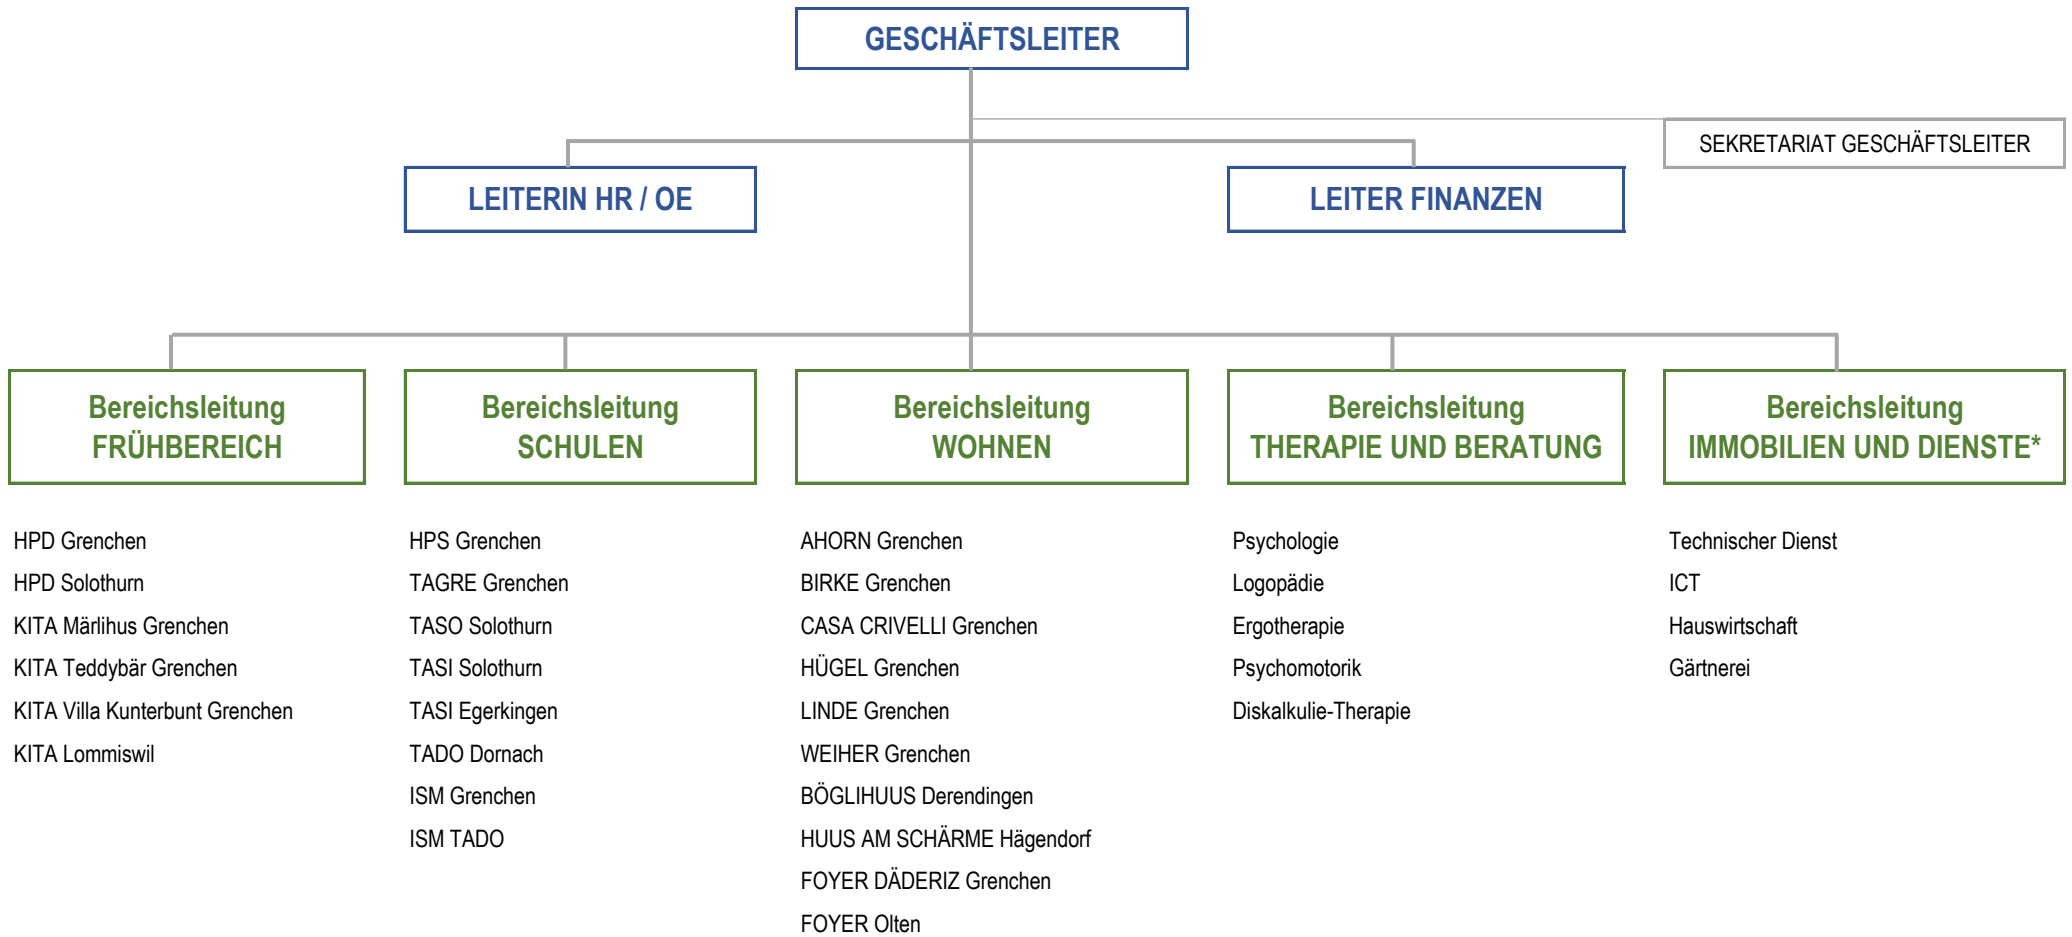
GESCHÄFTSLEITER

SEKRETARIAT GESCHÄFTSLEITER

LEITERIN HR / OE

LEITER FINANZEN

Bereichsleitung FRÜHBEREICH

HPD Grenchen
HPD Solothurn
KITA Märlihus Grenchen
KITA Teddybär Grenchen
KITA Villa Kunterbunt Grenchen
KITA Lommiswil

Bereichsleitung SCHULEN

HPS Grenchen
TAGRE Grenchen
TASO Solothurn
TASI Solothurn
TASI Egerkingen
TADO Dornach
ISM Grenchen
ISM TADO

Bereichsleitung WOHNEN

AHORN Grenchen
BIRKE Grenchen
CASA CRIVELLI Grenchen
HÜGEL Grenchen
LINDE Grenchen
WEIHER Grenchen
BÖGLIHUUS Derendingen
HUUS AM SCHÄRME Hägendorf
FOYER DÄDERIZ Grenchen
FOYER Olten

Bereichsleitung THERAPIE UND BERATUNG

Psychologie
Logopädie
Ergotherapie
Psychomotorik
Diskalkulie-Therapie

Bereichsleitung IMMOBILIEN UND DIENSTE*

Technischer Dienst
ICT
Hauswirtschaft
Gärtnerei